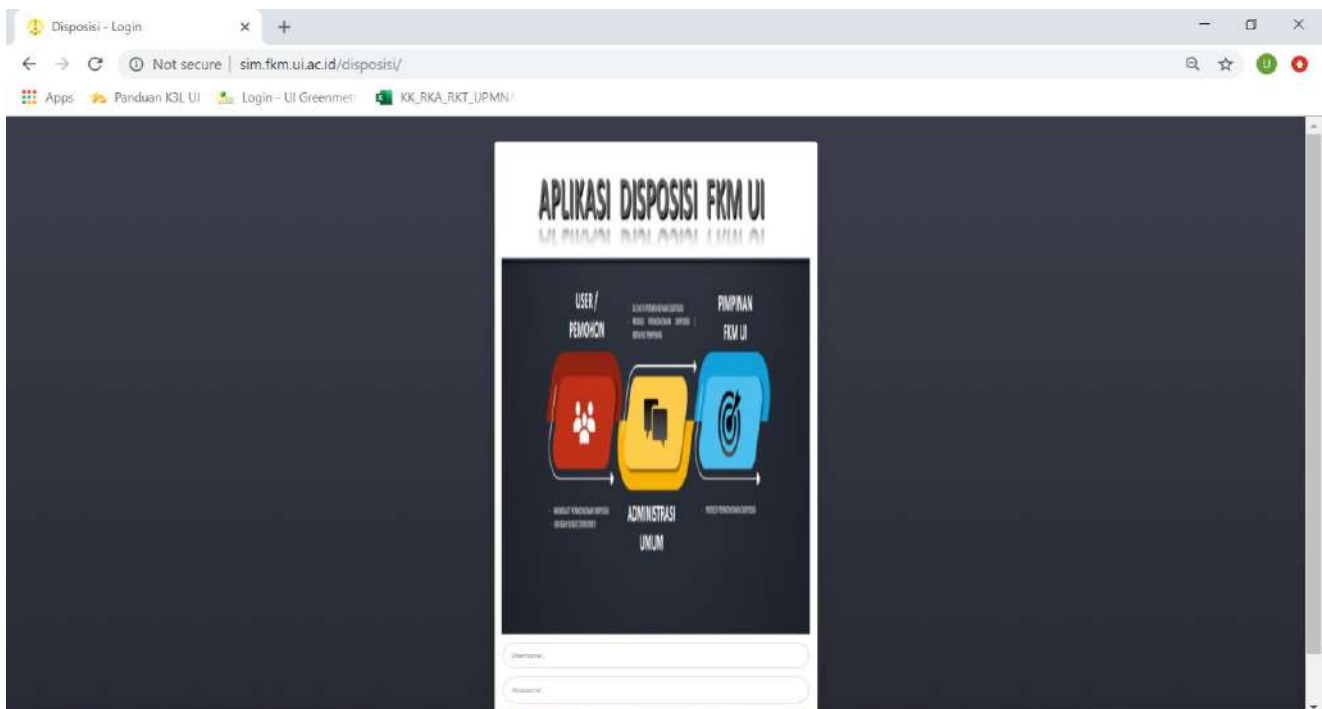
Disposisi - Login
Not secure | sim.fkm.ui.ac.id/disposisi/
Apps Panduan K3L UI Login - UI Greenmet KK_RKA_RKT_UPMN

APLIKASI DISPOSISI FKM UI

USER / PEMOHON
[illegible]
PIMPINAN FKM UI
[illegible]
ADMINISTRASI UMUM
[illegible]

Username
Password